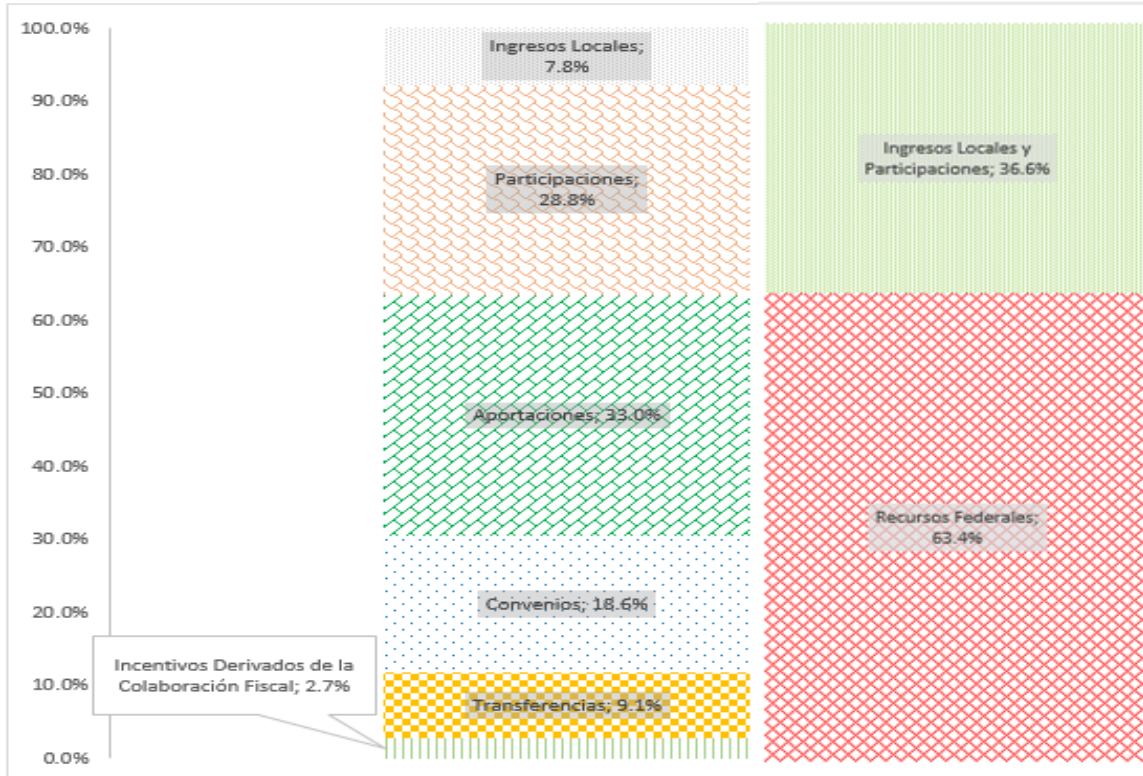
100.0%
90.0%
80.0%
70.0%
60.0%
50.0%
40.0%
30.0%
20.0%
10.0%
0.0%

Ingresos Locales; 7.8%

Participaciones; 28.8%

Aportaciones; 33.0%

Convenios; 18.6%

Transferencias; 9.1%

Incentivos Derivados de la Colaboración Fiscal; 2.7%

Ingresos Locales y Participaciones; 36.6%

Recursos Federales; 63.4%